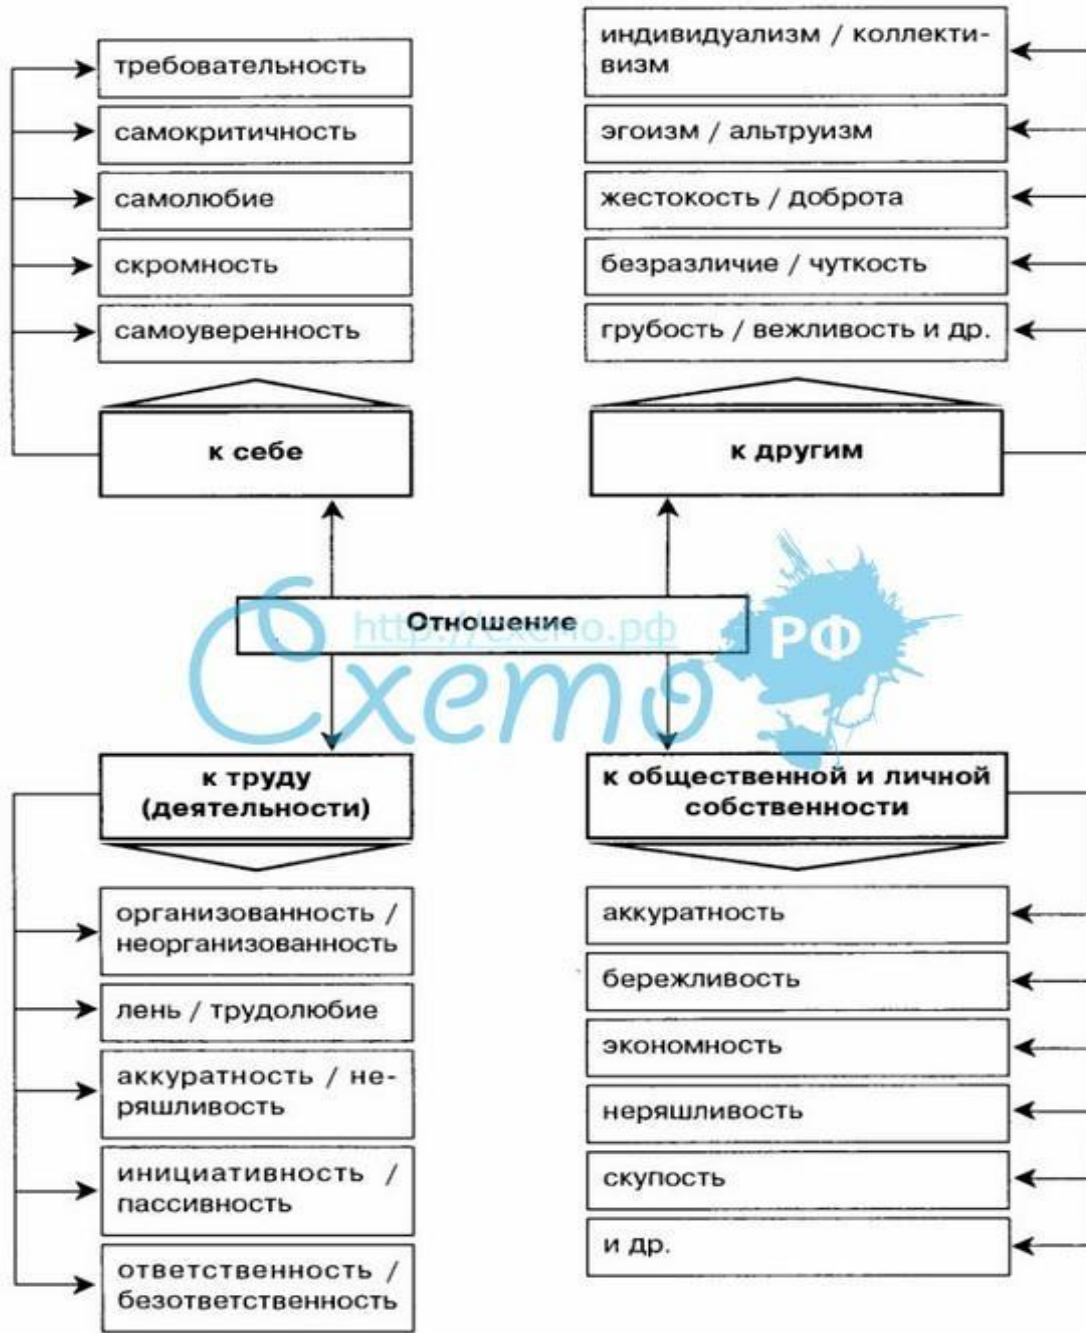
требовательность

самокритичность

самолюбие

скромность

самоуверенность

к себе

индивидуализм / коллективизм

эгоизм / альтруизм

жестокость / доброта

безразличие / чуткость

грубость / вежливость и др.

к другим

Отношение

http://схемо.рф

Схемо РФ

к труду (деятельности)

организованность / неорганизованность

лень / трудолюбие

аккуратность / неряшливость

инициативность / пассивность

ответственность / безответственность

к общественной и личной собственности

аккуратность

бережливость

экономность

неряшливость

скупость

и др.